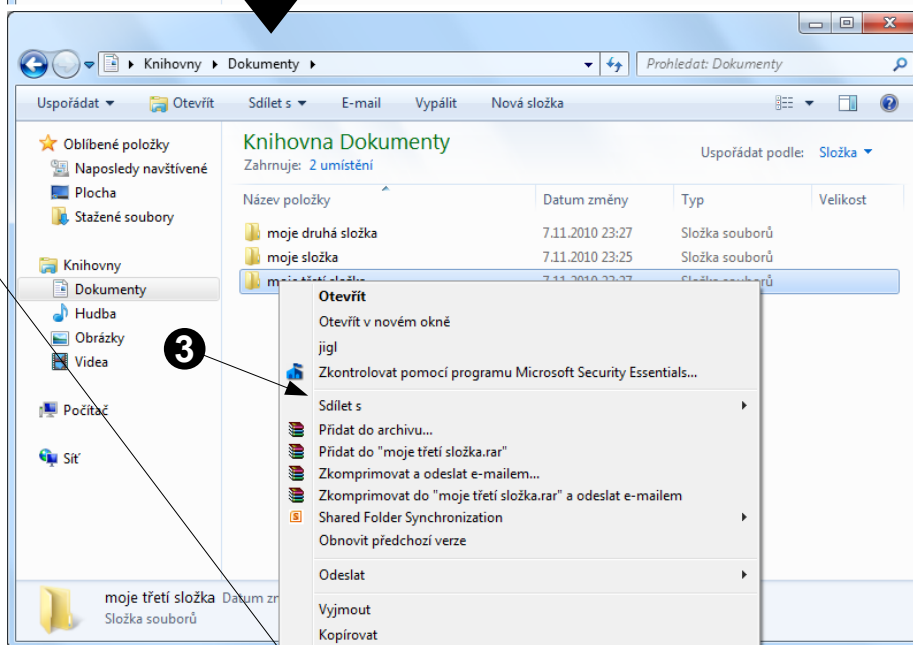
Knihovny ▸ Dokumenty ▸

Prohledat: Dokumenty

Uspořádat ▾ Otevřít Sdílet s ▾ E-mail Vypálit Nová složka

Oblíbené položky
Naposledy navštívené
Plocha
Stažené soubory

Knihovny
Dokumenty
Hudba
Obrázky
Videa

Počítač

Síť

Knihovna Dokumenty
Zahrnuje: 2 umístění

Uspořádat podle: Složka ▾

| Název položky | Datum změny | Typ | Velikost |
|---|---|---|---|
| moje druhá složka | 7.11.2010 23:27 | Složka souborů | |
| moje složka | 7.11.2010 23:25 | Složka souborů | |
| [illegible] | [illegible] | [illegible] | |

Otevřít
Otevřít v novém okně
jigl
Zkontrolovat pomocí programu Microsoft Security Essentials...
Sdílet s
Přidat do archivu...
Přidat do "moje třetí složka.rar"
Zkomprimovat a odeslat e-mailem...
Zkomprimovat do "moje třetí složka.rar" a odeslat e-mailem
Shared Folder Synchronization
Obnovit předchozí verze
Odeslat
Vyjmout
Kopírovat

❸

moje třetí složka Datum zm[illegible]
Složka souborů